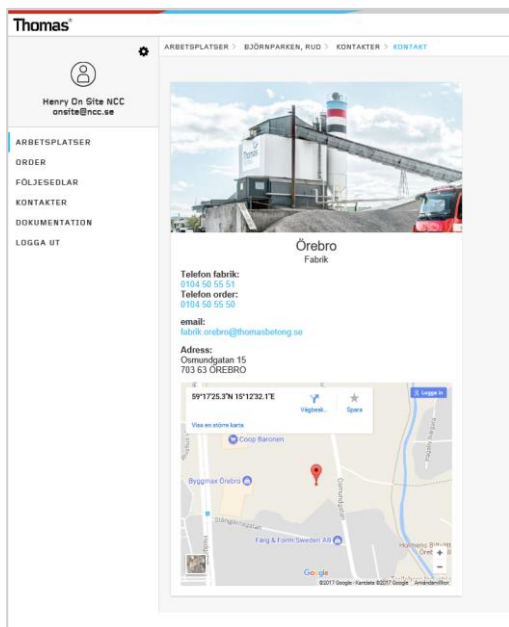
Thomas

Henry On Site NCC
onsite@ncc.se

ARBETSPLATSER
ORDER
FÖLJESEDLAR
KONTAKTER
DOKUMENTATION
LOGGA UT

ARBETSPLATSER > BJÖRNPARKEN, RUD > KONTAKTER > KONTAKT

Thomas

Örebro
Fabrik

Telefon fabrik:
0104 50 55 51
Telefon order:
0104 50 55 50

email:
fabrik.orebro@thomasbetong.se

Adress:
Osmundgatan 15
703 63 ÖREBRO

59°17'25.3"N 15°12'32.1"E
Vägbesk...
Spara
Visa en större karta
Logga in
Coop Baronen
Byggmax Örebro
Osmundgatan
Stångjärnsgatan
Färg & Form Sweden AB
Google
©2017 Google - Kartdata ©2017 Google Användarvillkor